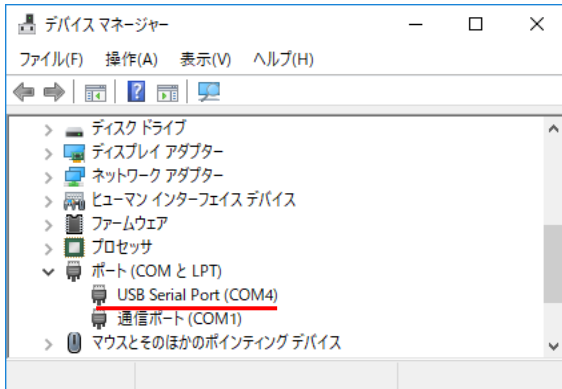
デバイス マネージャー

ファイル(F) 操作(A) 表示(V) ヘルプ(H)

ディスク ドライブ
ディスプレイ アダプター
ネットワーク アダプター
ヒューマン インターフェイス デバイス
ファームウェア
プロセッサ
ポート (COM と LPT)
USB Serial Port (COM4)
通信ポート (COM1)
マウスとそのほかのポインティング デバイス